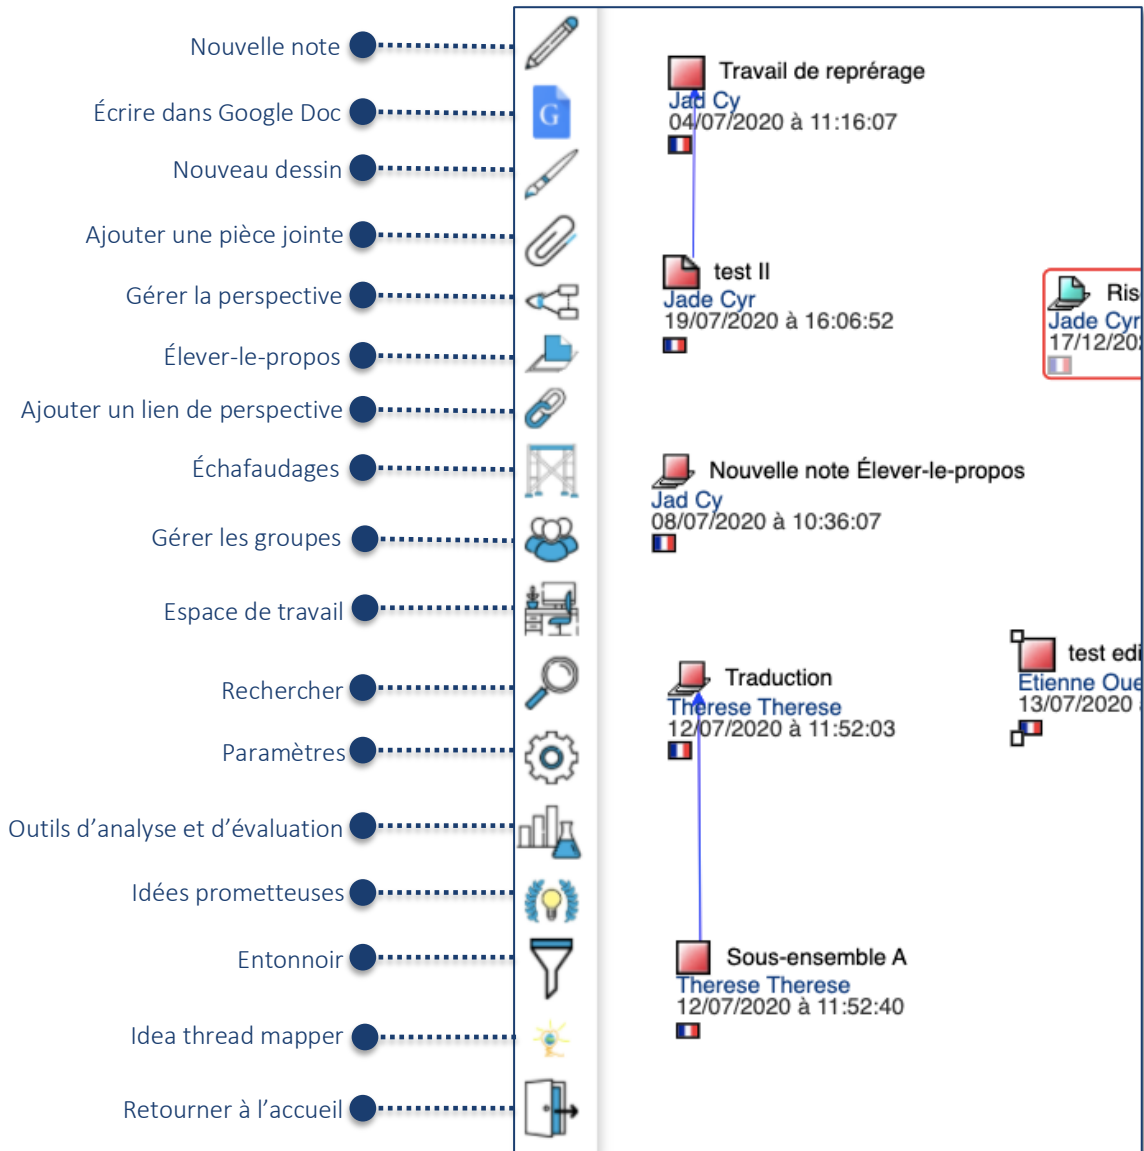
Nouvelle note
Écrire dans Google Doc
Nouveau dessin
Ajouter une pièce jointe
Gérer la perspective
Élever-le-propos
Ajouter un lien de perspective
Échafaudages
Gérer les groupes
Espace de travail
Rechercher
Paramètres
Outils d'analyse et d'évaluation
Idées prometteuses
Entonnoir
Idea thread mapper
Retourner à l'accueil

G

Travail de reprérage
Jad Cy
04/07/2020 à 11:16:07

test II
Jade Cyr
19/07/2020 à 16:06:52

Ris
Jade Cyr
17/12/20

Nouvelle note Élever-le-propos
Jad Cy
08/07/2020 à 10:36:07

Traduction
Therese Therese
12/07/2020 à 11:52:03

test edi
Etienne Oue
13/07/2020

Sous-ensemble A
Therese Therese
12/07/2020 à 11:52:40